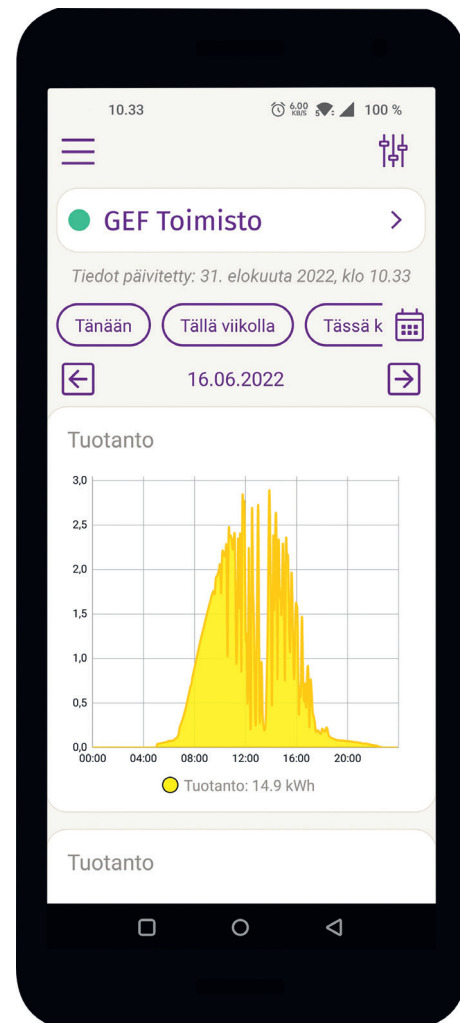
10.33 6,00 KB/S 100 %

GEF Toimisto

Tiedot päivitetty: 31. elokuuta 2022, klo 10.33

Tänään

Tällä viikolla

Tässä k

16.06.2022

Tuotanto

3,0
2,5
2,0
1,5
1,0
0,5
0,0

00:00 04:00 08:00 12:00 16:00 20:00

Tuotanto: 14.9 kWh

Tuotanto